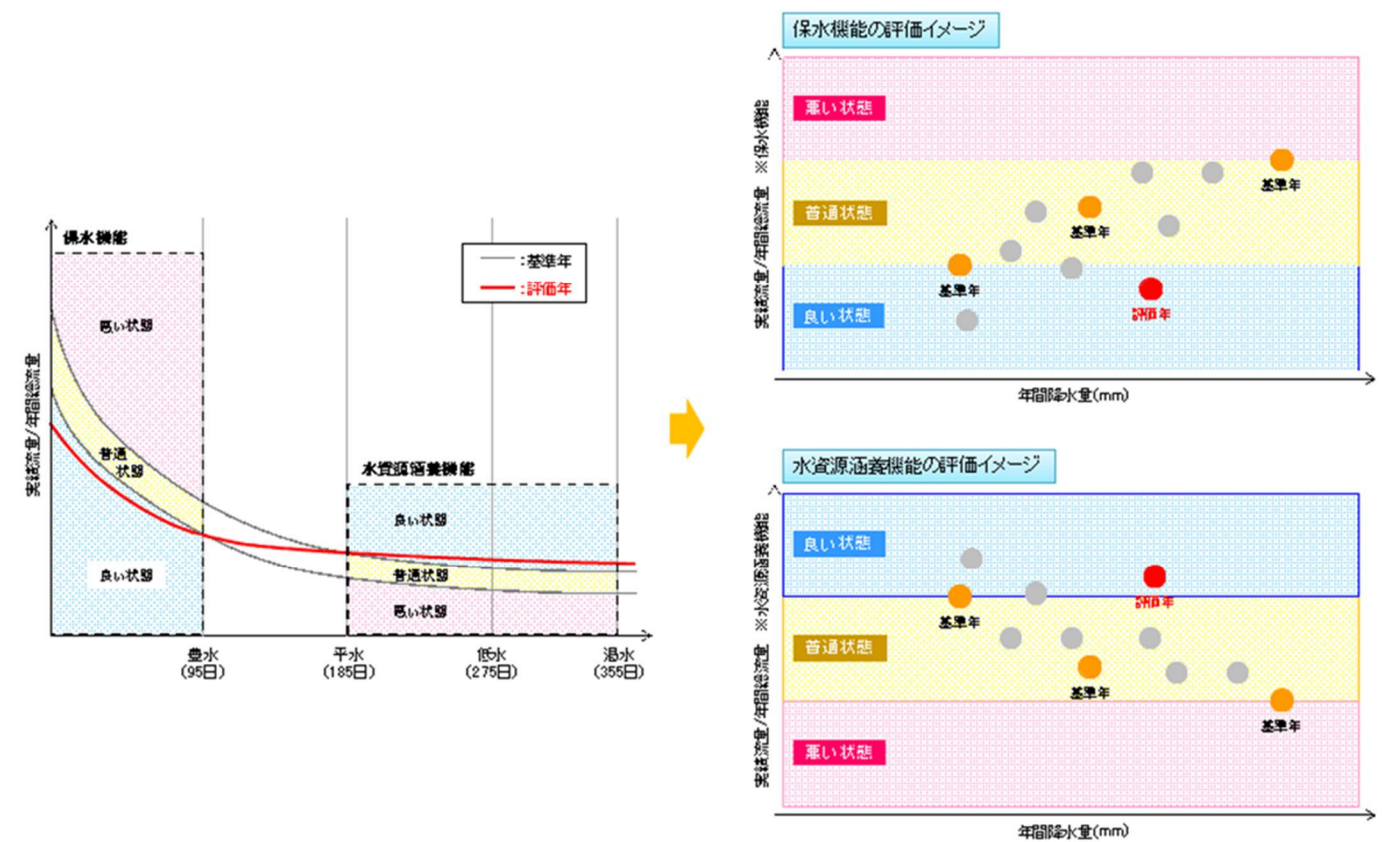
保水機能

：基準年
：評価年

実績流量／年間総流量

悪い状態

普通状態

良い状態

水資源涵養機能

良い状態

普通状態

悪い状態

豊水
(95日)
平水
(185日)
低水
(275日)
渇水
(355日)

保水機能の評価イメージ

悪い状態
普通状態
良い状態

実績流量／年間総流量 ※保水機能

基準年
基準年
基準年
評価年

年間降水量(mm)

水資源涵養機能の評価イメージ

良い状態
普通状態
悪い状態

実績流量／年間総流量 ※水資源涵養機能

基準年
評価年
基準年
基準年

年間降水量(mm)